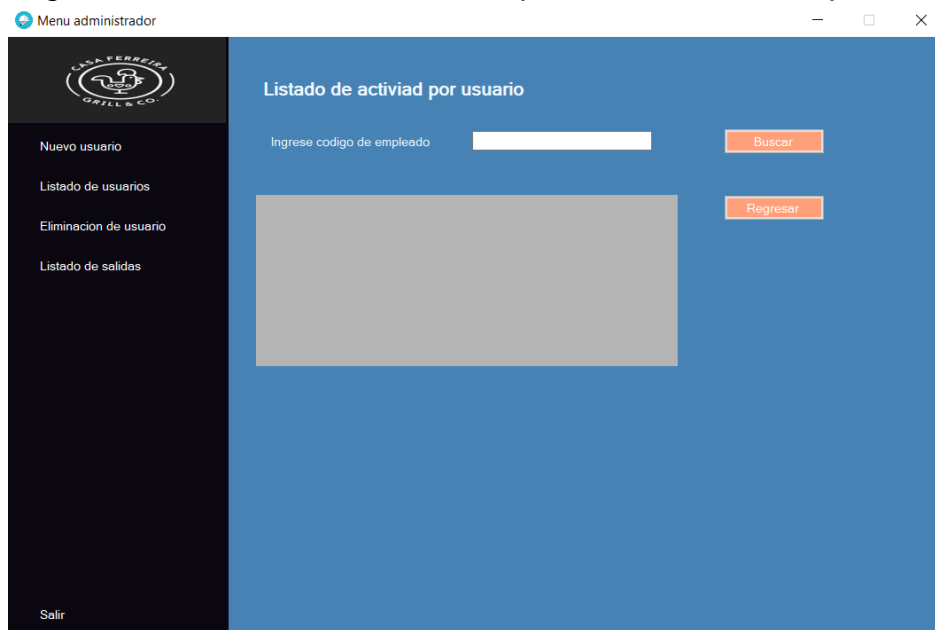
Menu administrador

CASA FERREIRA
GRILL & CO.

Nuevo usuario

Listado de usuarios

Eliminacion de usuario

Listado de salidas

Salir

Listado de activiad por usuario

Ingrese codigo de empleado

Buscar

Regresar